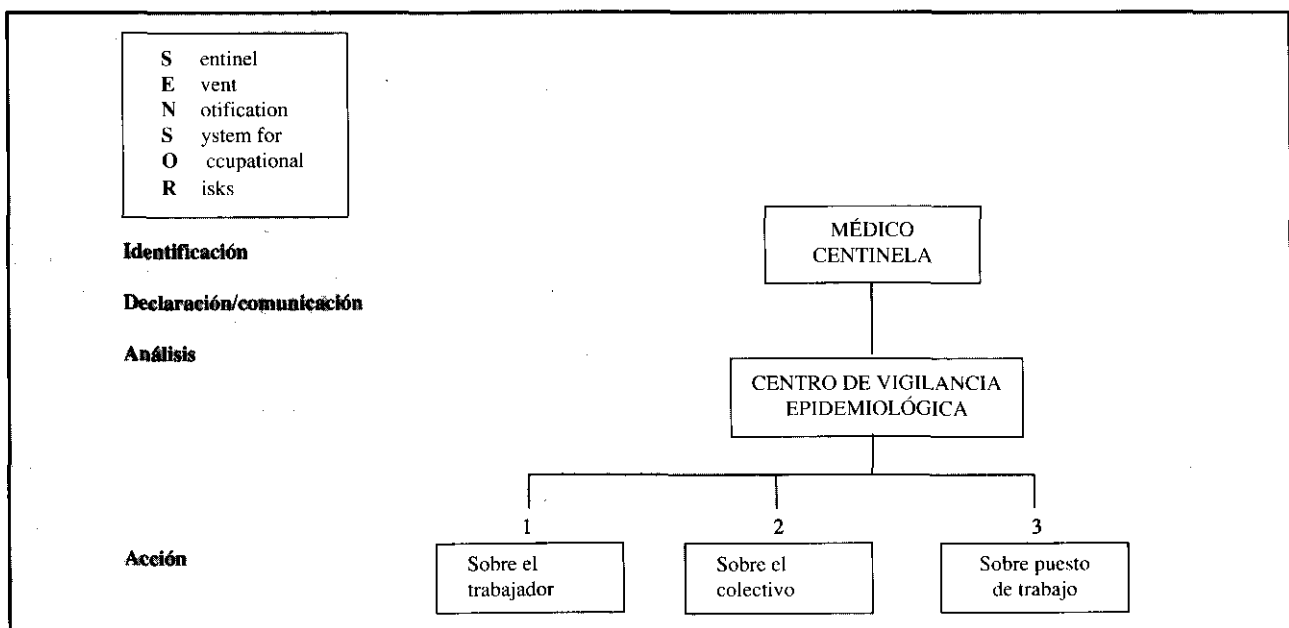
S entinel
E vent
N otification
S ystem for
O ccupational
R isks

Identificación

Declaración/comunicación

Análisis

Acción

MÉDICO CENTINELA

CENTRO DE VIGILANCIA EPIDEMIOLÓGICA

1
Sobre el trabajador

2
Sobre el colectivo

3
Sobre puesto de trabajo